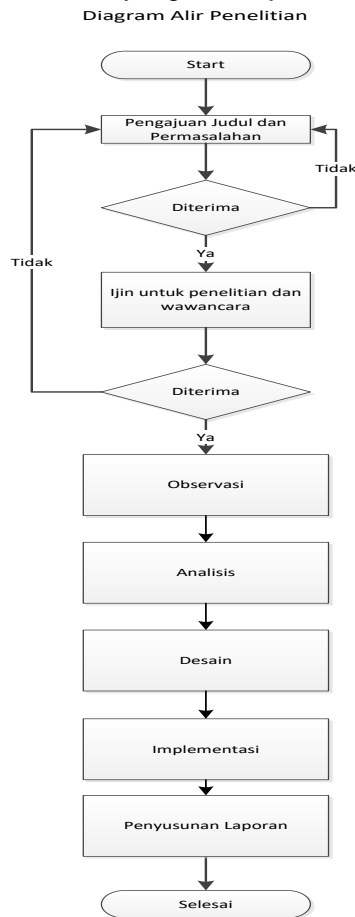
Diagram Alir Penelitian

Start

Pengajuan Judul dan Permasalahan

Tidak

Diterima

Ya

Tidak

Ijin untuk penelitian dan wawancara

Diterima

Ya

Observasi

Analisis

Desain

Implementasi

Penyusunan Laporan

Selesai